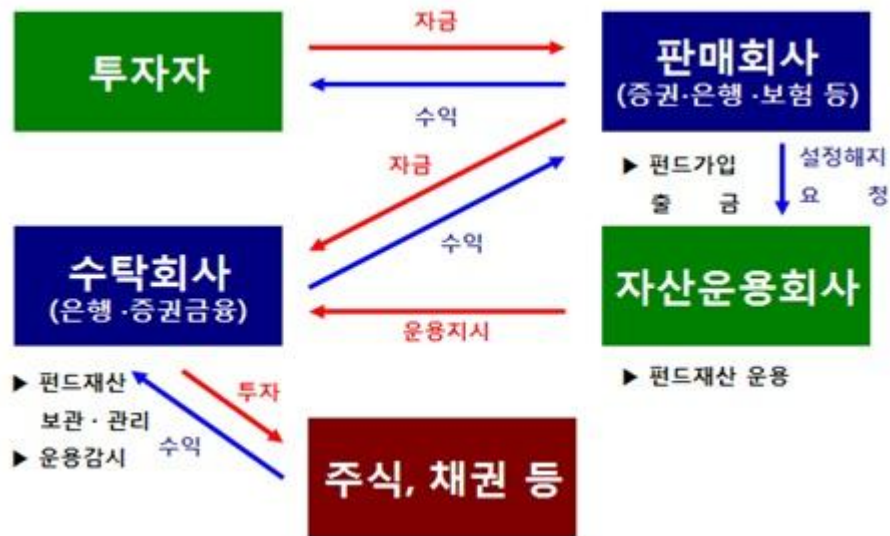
투자자

자금

수익

판매회사
(증권·은행 ·보험 등)

▶ 펀드가입 출 금

설정해지 요 청

자금

수익

수탁회사
(은행 ·증권금융)

자산운용회사

운용지시

▶ 펀드재산 보관 · 관리
▶ 운용감시

투자

수익

▶ 펀드재산 운용

주식, 채권 등